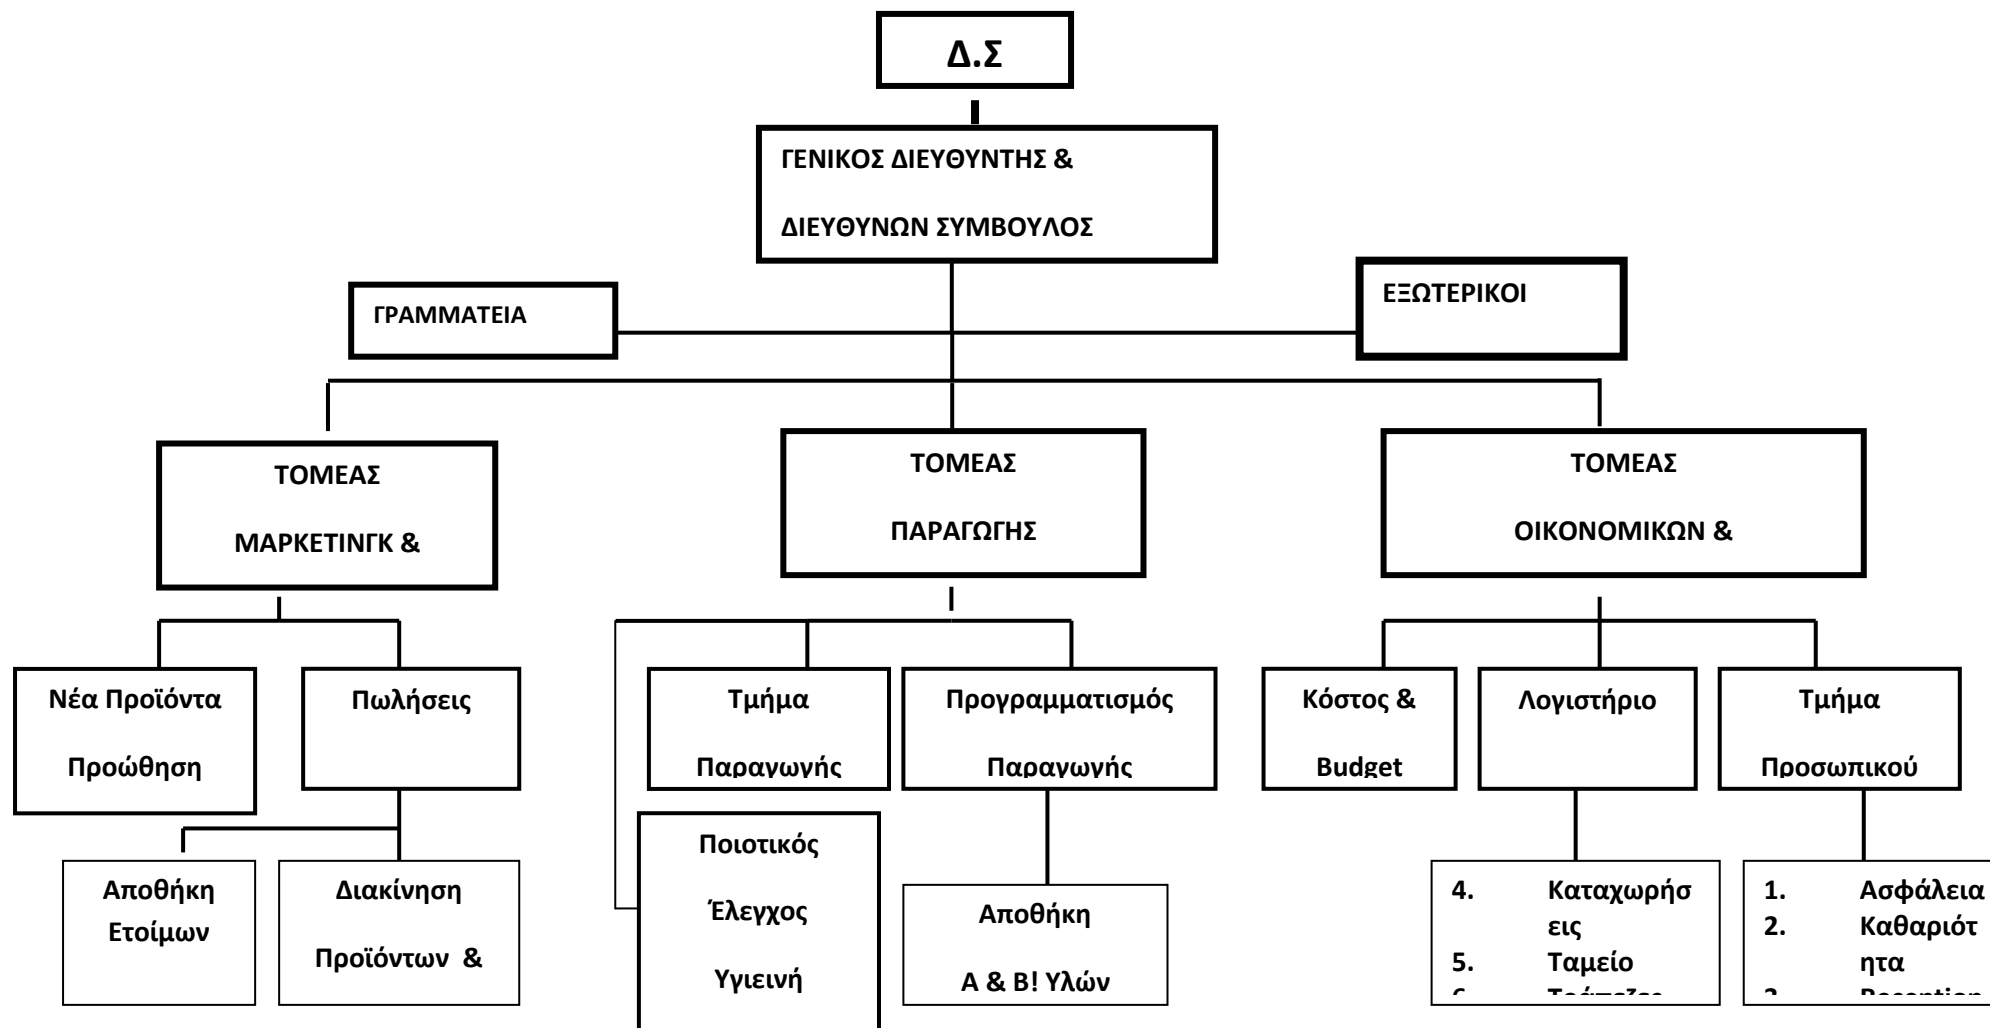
Δ.Σ

ΓΕΝΙΚΟΣ ΔΙΕΥΘΥΝΤΗΣ &

ΔΙΕΥΘΥΝΩΝ ΣΥΜΒΟΥΛΟΣ

ΓΡΑΜΜΑΤΕΙΑ

ΕΞΩΤΕΡΙΚΟΙ

ΤΟΜΕΑΣ

ΜΑΡΚΕΤΙΝΓΚ &

ΤΟΜΕΑΣ

ΠΑΡΑΓΩΓΗΣ

ΤΟΜΕΑΣ

ΟΙΚΟΝΟΜΙΚΩΝ &

Νέα Προϊόντα

Προώθηση

Πωλήσεις

Τμήμα

Παραγωγής

Προγραμματισμός

Παραγωγής

Κόστος &

Budget

Λογιστήριο

Τμήμα

Προσωπικού

Αποθήκη Ετοίμων

Διακίνηση

Προϊόντων &

Ποιοτικός

Έλεγχος

Υγιεινή

Αποθήκη

Α & Β! Υλών

4. Καταχωρήσεις
5. Ταμείο
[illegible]

1. Ασφάλεια
2. Καθαριότητα
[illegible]